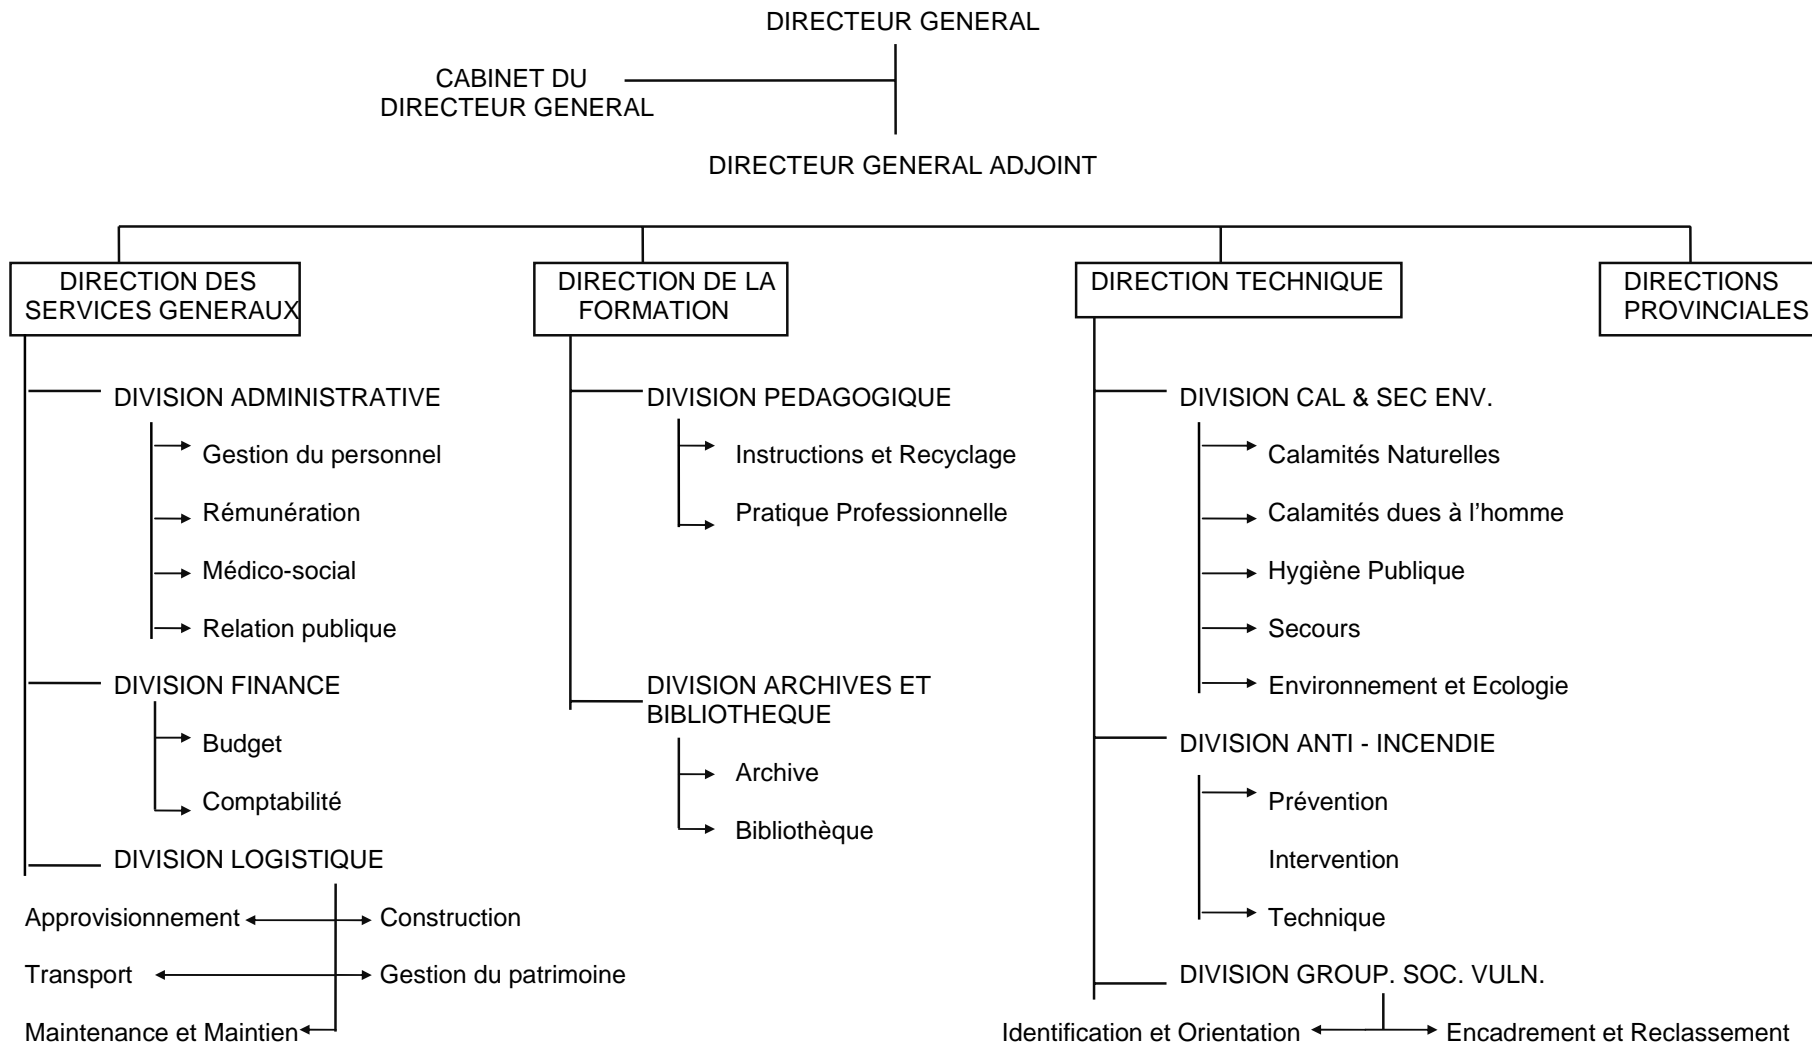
DIRECTEUR GENERAL

CABINET DU DIRECTEUR GENERAL

DIRECTEUR GENERAL ADJOINT

DIRECTION DES SERVICES GENERAUX

DIVISION ADMINISTRATIVE

Gestion du personnel

Rémunération

Médico-social

Relation publique

DIVISION FINANCE

Budget

Comptabilité

DIVISION LOGISTIQUE

Approvisionnement

Construction

Transport

Gestion du patrimoine

Maintenance et Maintien

DIRECTION DE LA FORMATION

DIVISION PEDAGOGIQUE

Instructions et Recyclage

Pratique Professionnelle

DIVISION ARCHIVES ET BIBLIOTHEQUE

Archive

Bibliothèque

DIRECTION TECHNIQUE

DIVISION CAL & SEC ENV.

Calamités Naturelles

Calamités dues à l'homme

Hygiène Publique

Secours

Environnement et Ecologie

DIVISION ANTI - INCENDIE

Prévention

Intervention

Technique

DIVISION GROUP. SOC. VULN.

Identification et Orientation

Encadrement et Reclassement

DIRECTIONS PROVINCIALES